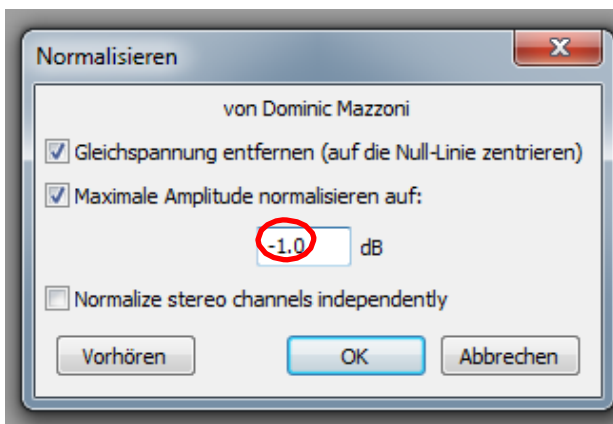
Normalisieren

von Dominic Mazzoni

Gleichspannung entfernen (auf die Null-Linie zentrieren)

Maximale Amplitude normalisieren auf:

-1.0 dB

Normalize stereo channels independently

Vorhören

OK

Abbrechen